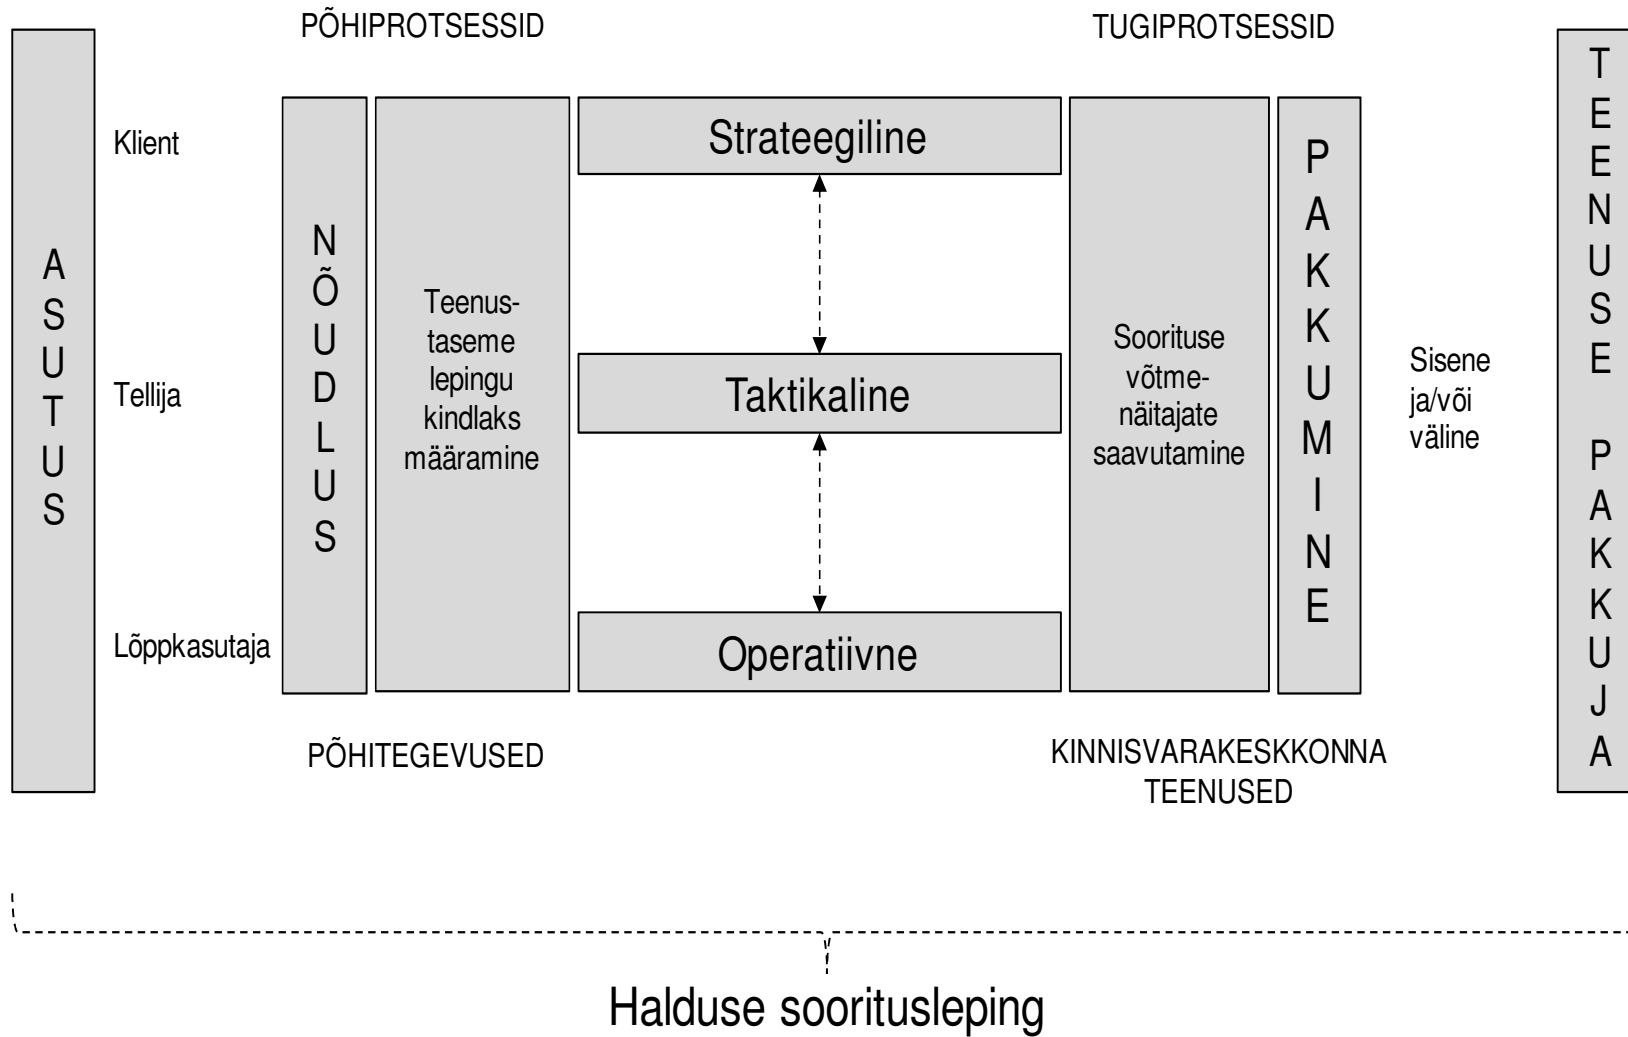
PÕHIPROTSESSID

TUGIPROTSESSID

ASUTUS

Klient

Tellija

Lõppkasutaja

NÕUDLUS

Teenustaseme lepingu kindlaks määramine

Strateegiline

Taktikaline

Operatiivne

Sooritusе võtmenäitajate saavutamine

PAKKUMINE

Sisene ja/või väline

TEENUSE PAKKUJA

PÕHITEGEVUSED

KINNISVARAKESKKONNA TEENUSED

Halduse sooritusleping